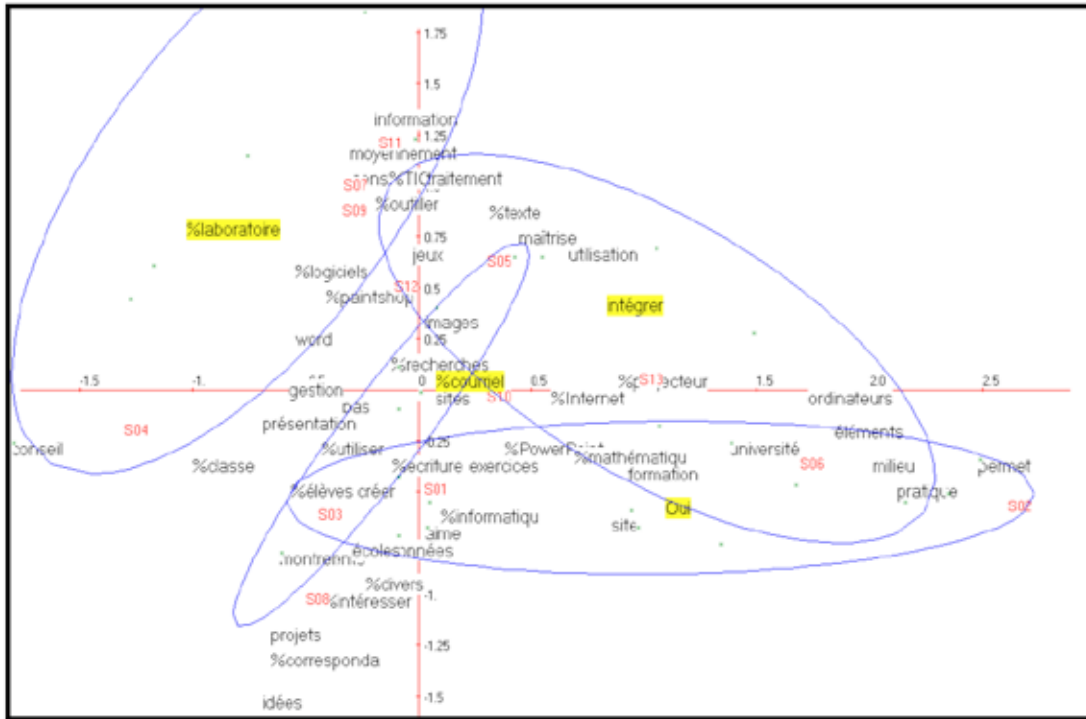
1.75
1.5
information
S11
1.25
moyennement
ens%TICtraitement
S07
S09
%outiller
%texte
%laboratoire
0.75
maitrise
jeux
S05
utilisation
%logiciels
S12
0.5
%paintshop
intégrer
images
word
0.25
%recherches
-1.5
-1.
gestion
0
%courriel
0.5
%p S13 ecteur
1.5
2.0
2.5
sites
S10
%Internet
ordinateurs
pas
présentation
S04
éléments
conseil
%utiliser
-0.25
%PowerPoint
université
%classe
%ecriture
exercices
%mathématiqu
S06
milieu
permet
formation
%élèves créer
S01
pratique
Oui
S02
S03
%informatiqu
site
aime
écoles
années
montrer
%divers
S08
intéresser
-1.
projets
-1.25
%corresponda
idées
-1.5